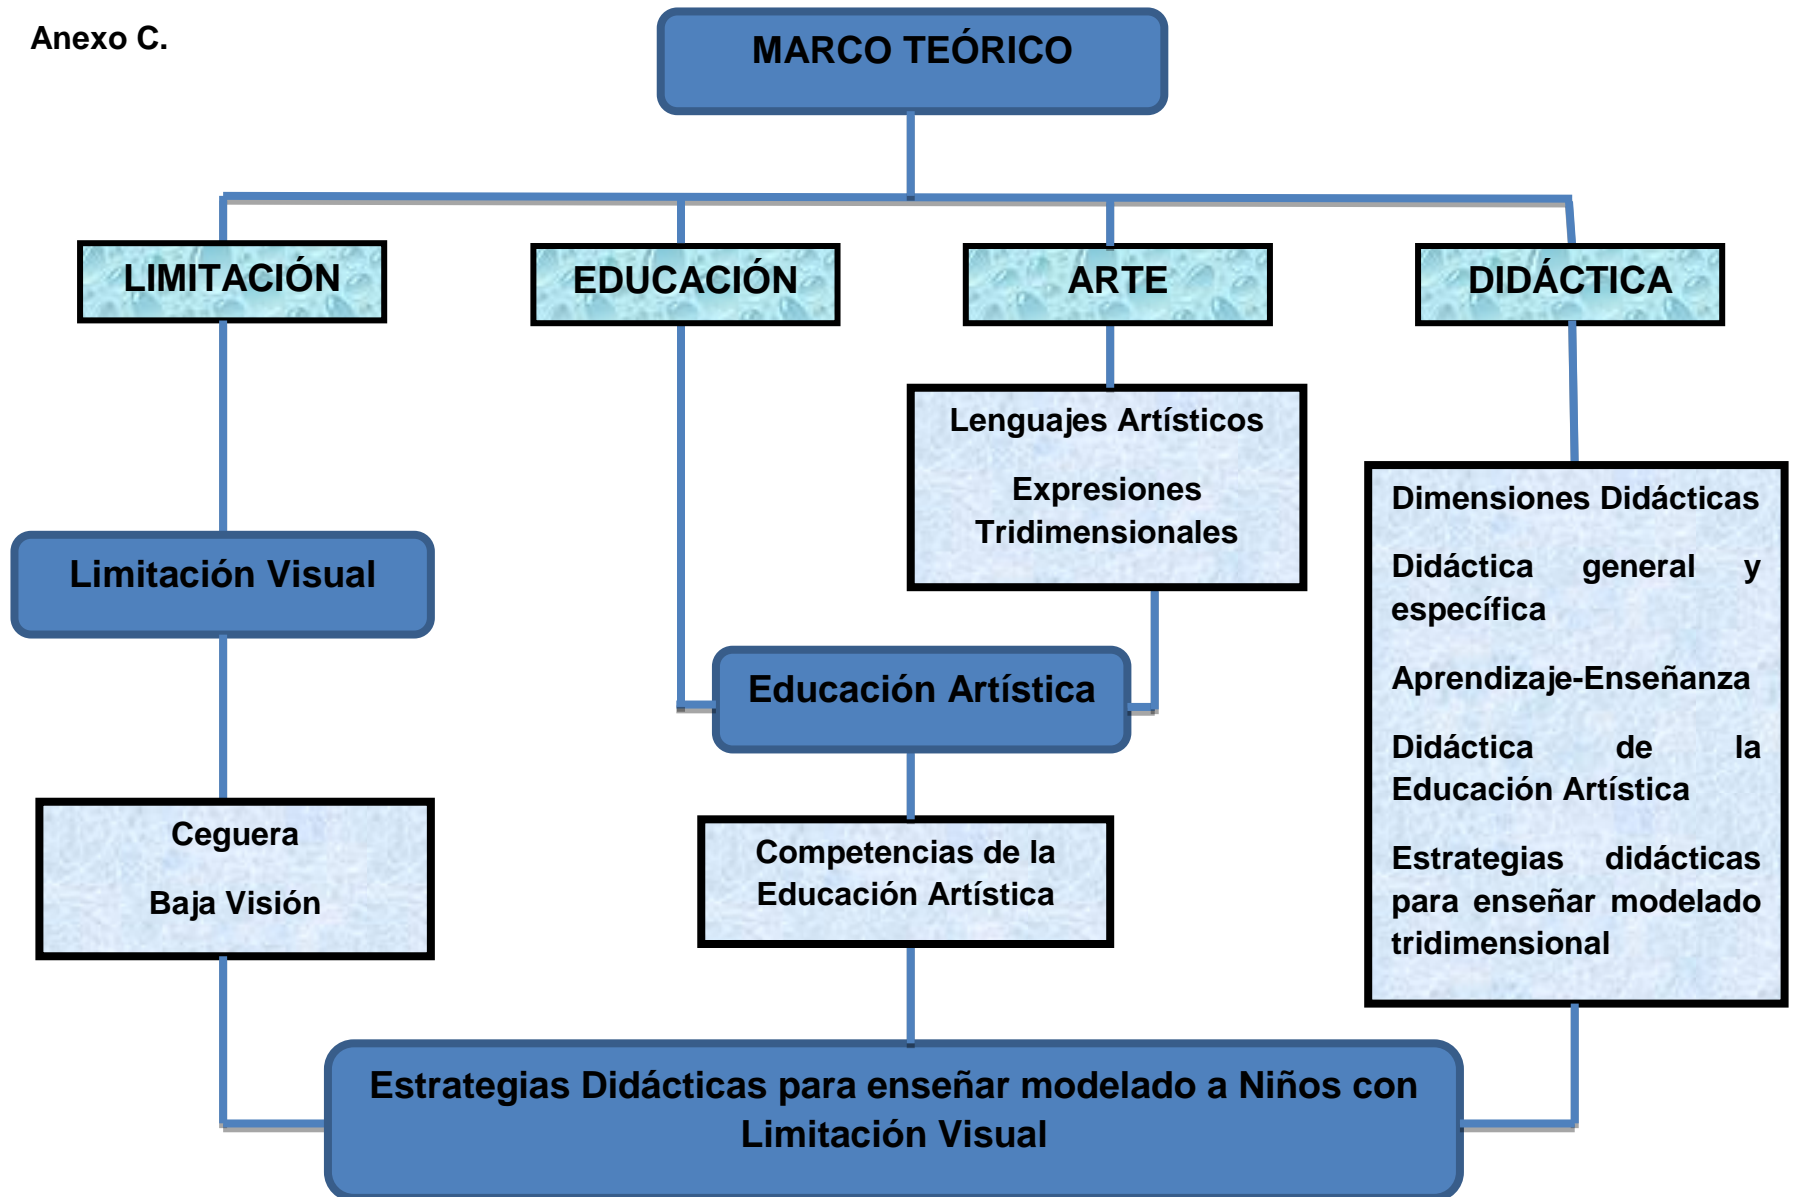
Anexo C.

MARCO TEÓRICO

LIMITACIÓN

EDUCACIÓN

ARTE

DIDÁCTICA

Limitación Visual

Ceguera

Baja Visión

Lenguajes Artísticos

Expresiones Tridimensionales

Educación Artística

Competencias de la Educación Artística

Dimensiones Didácticas

Didáctica general y específica

Aprendizaje-Enseñanza

Didáctica de la Educación Artística

Estrategias didácticas para enseñar modelado tridimensional

Estrategias Didácticas para enseñar modelado a Niños con Limitación Visual